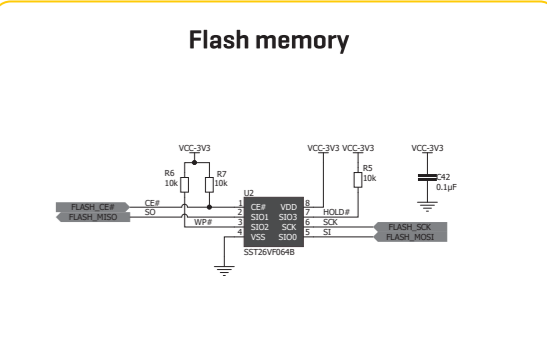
Flash memory

VCC-3V3

R6
10k

R7
10k

VCC-3V3 VCC-3V3

R5
10k

VCC-3V3

C42
0.1μF

U2

FLASH_CE#
FLASH_MISO

CE#
SO

WP#

1 CE#
2 SIO1
3 SIO2
4 VSS

VDD 8
SIO3 7
SCK 6
SIO0 5

HOLD#
SCK
SI

FLASH_SCK
FLASH_MOSI

SST26VF064B